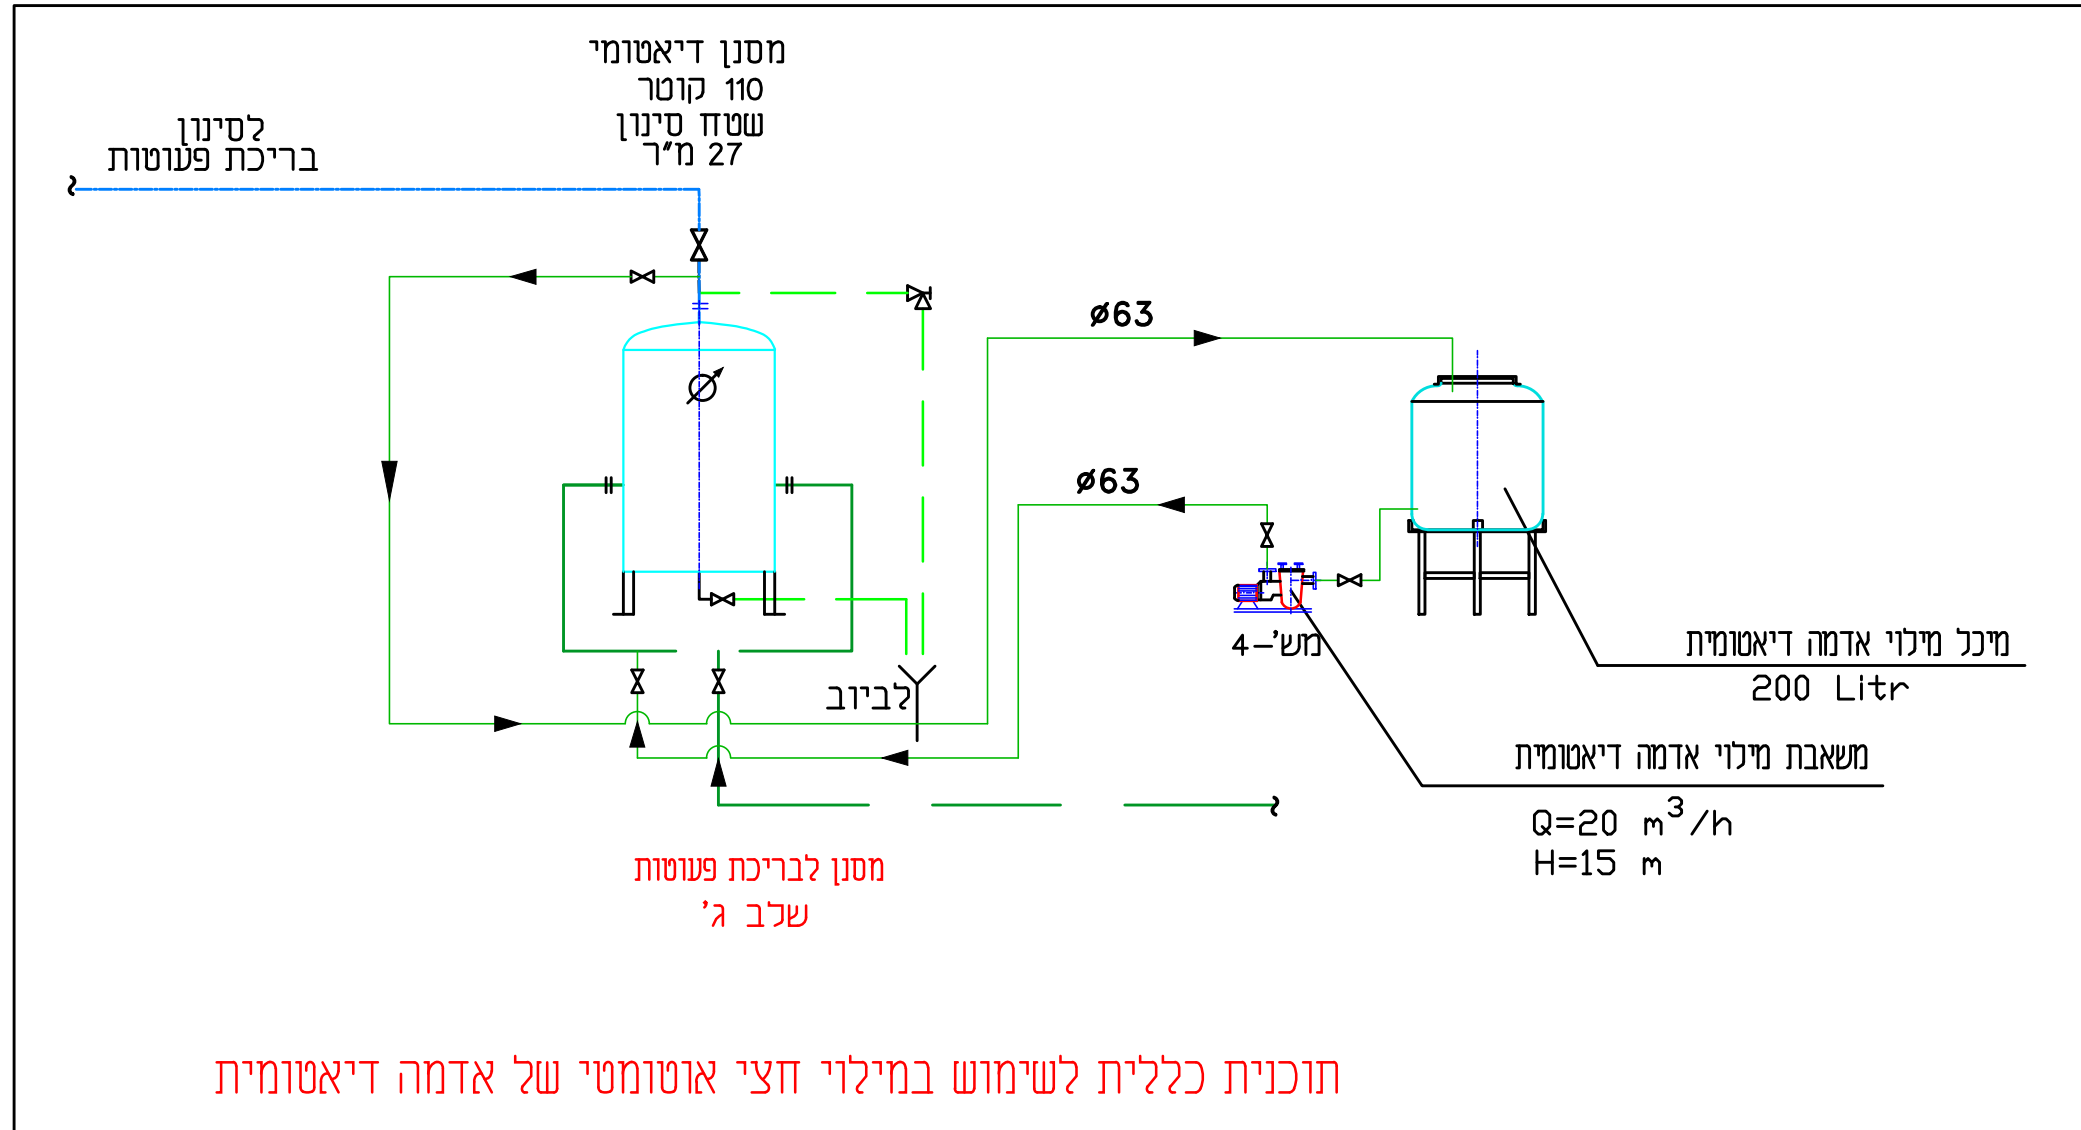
מסנן דיאטומי
קוטר 110
שטח סינון
27 מ"ר

לסינון
בריכת פעוטות

ø63

ø63

מש'-4

לביוב

מיכל מילוי אדמה דיאטומית
200 Litr

משאבת מילוי אדמה דיאטומית
Q=20 $m^3/h$
H=15 m

מסנן לבריכת פעוטות
שלב ג'

תוכנית כללית לשימוש במילוי חצי אוטומטי של אדמה דיאטומית